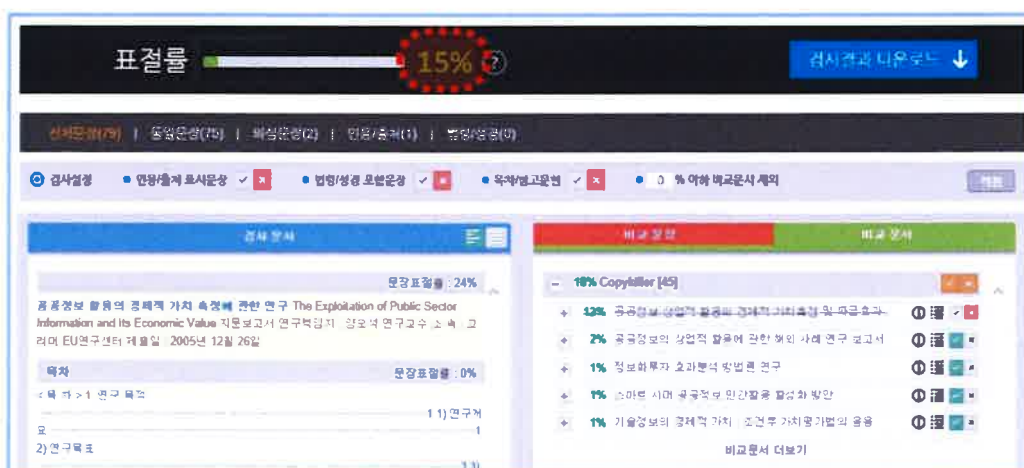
표절률 15% ?

검사결과 다운로드 ↓

전체문장(79) | 동일문장(75) | 의심문장(2) | 인용/출처(1) | 법령/성경(0)

검사설정 ● 인용/출처 표시문장 ✓ ● 법령/성경 포함문장 ✓ ● 목차/참고문헌 ✓ ● 0 % 이하 비교문서 제외 적용

검사 문서

문장표절률 : 24%

공공정보 활용의 경제적 가치 측정에 관한 연구 The Exploitation of Public Sector Information and Its Economic Value 지원보고서 연구책임자 : 장오석 연구교수 소속 : 고려대 EU연구센터 제출일 : 2005년 12월 26일

목차 문장표절률 : 0%

< 목 차 > 1 연구 목적 1 1) 연구개요 1 2) 연구목표

비교 문장 비교 문서

18% Copykiller [45]

12% 공공정보 상업적 활용의 경제적 가치측정 및 파급효과

2% 공공정보의 상업적 활용에 관한 해외 사례 연구 보고서

1% 정보화투자 효과분석 방법론 연구

1% 스마트 시대 공공정보 민간활용 활성화 방안

1% 기술정보의 경제적 가치 : 조건부 가치평가법의 응용

비교문서 더보기